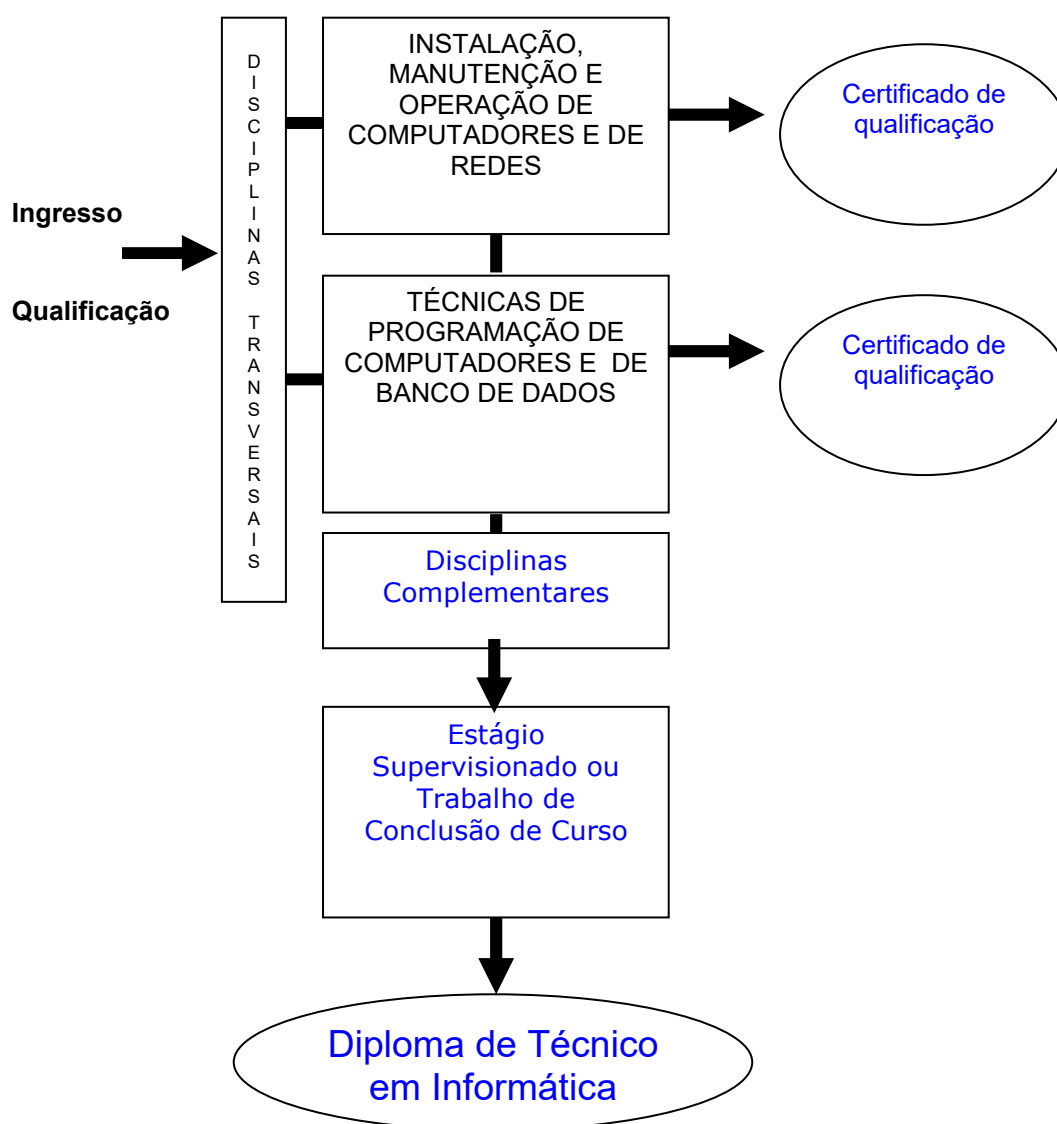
Ingresso

Qualificação

DISCIPLINAS TRANSVERSAIS

INSTALAÇÃO, MANUTENÇÃO E OPERAÇÃO DE COMPUTADORES E DE REDES

Certificado de qualificação

TÉCNICAS DE PROGRAMAÇÃO DE COMPUTADORES E DE BANCO DE DADOS

Certificado de qualificação

Disciplinas Complementares

Estágio Supervisionado ou Trabalho de Conclusão de Curso

Diploma de Técnico em Informática